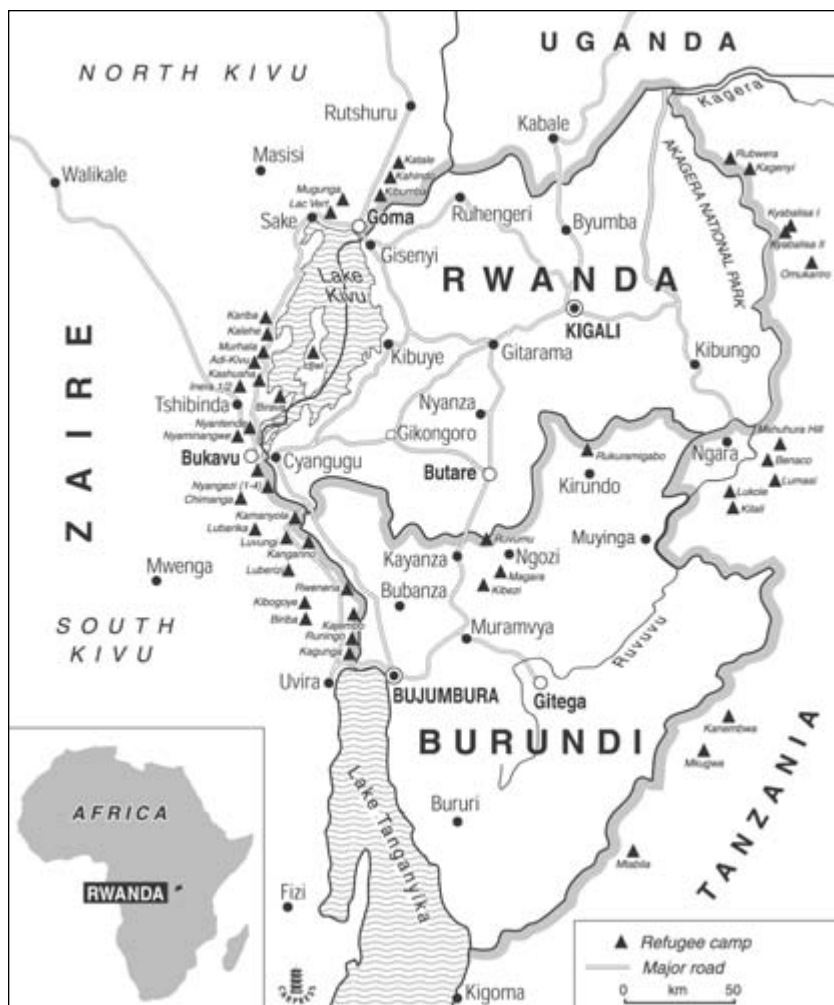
UGANDA
NORTH KIVU
Rutshuru
Kabale
Kagera
Walikale
Masisi
Katale
Kahindo
Kibumba
Mugunga
Lac Vert
Sake
Goma
Ruhengeri
Byumba
Rubwera
Kagenyi
AKAGERA NATIONAL PARK
Kyabalisa I
Kyabalisa II
Omukarire
Gisenyi
RWANDA
Lake Kivu
KIGALI
ZAIRE
Kanba
Kalehe
Murhala
Adi-Kivu
Kashusha
Inera 1/2
Idjwi
Birava
Kibuye
Gitarama
Kibungo
Tshibinda
Nyantende
Nyamirangwe
Nyanza
Gikongoro
Bukavu
Cyangugu
Butare
Rukuramigabo
Kirundo
Ngara
Muhuhura Hill
Benaco
Lumasi
Lukole
Kitali
Nyangezi (1-4)
Chimanga
Kamanyola
Lubarika
Luvungi
Kanganiro
Luberizi
Ruvumu
Ngozi
Magara
Kibezi
Muyinga
Kayanza
Mwenga
Bubanza
Rwenena
Kibogoye
Biriba
Kajembo
Runingo
Kagunga
Muramvya
SOUTH KIVU
Ruvuvu
Uvira
BUJUMBURA
Gitega
BURUNDI
Kanembwa
Mkugwa
TANZANIA
AFRICA
RWANDA
Lake Tanganyika
Bururi
Mtabila
Fizi
Refugee camp
Major road
0 km 50
Kigoma